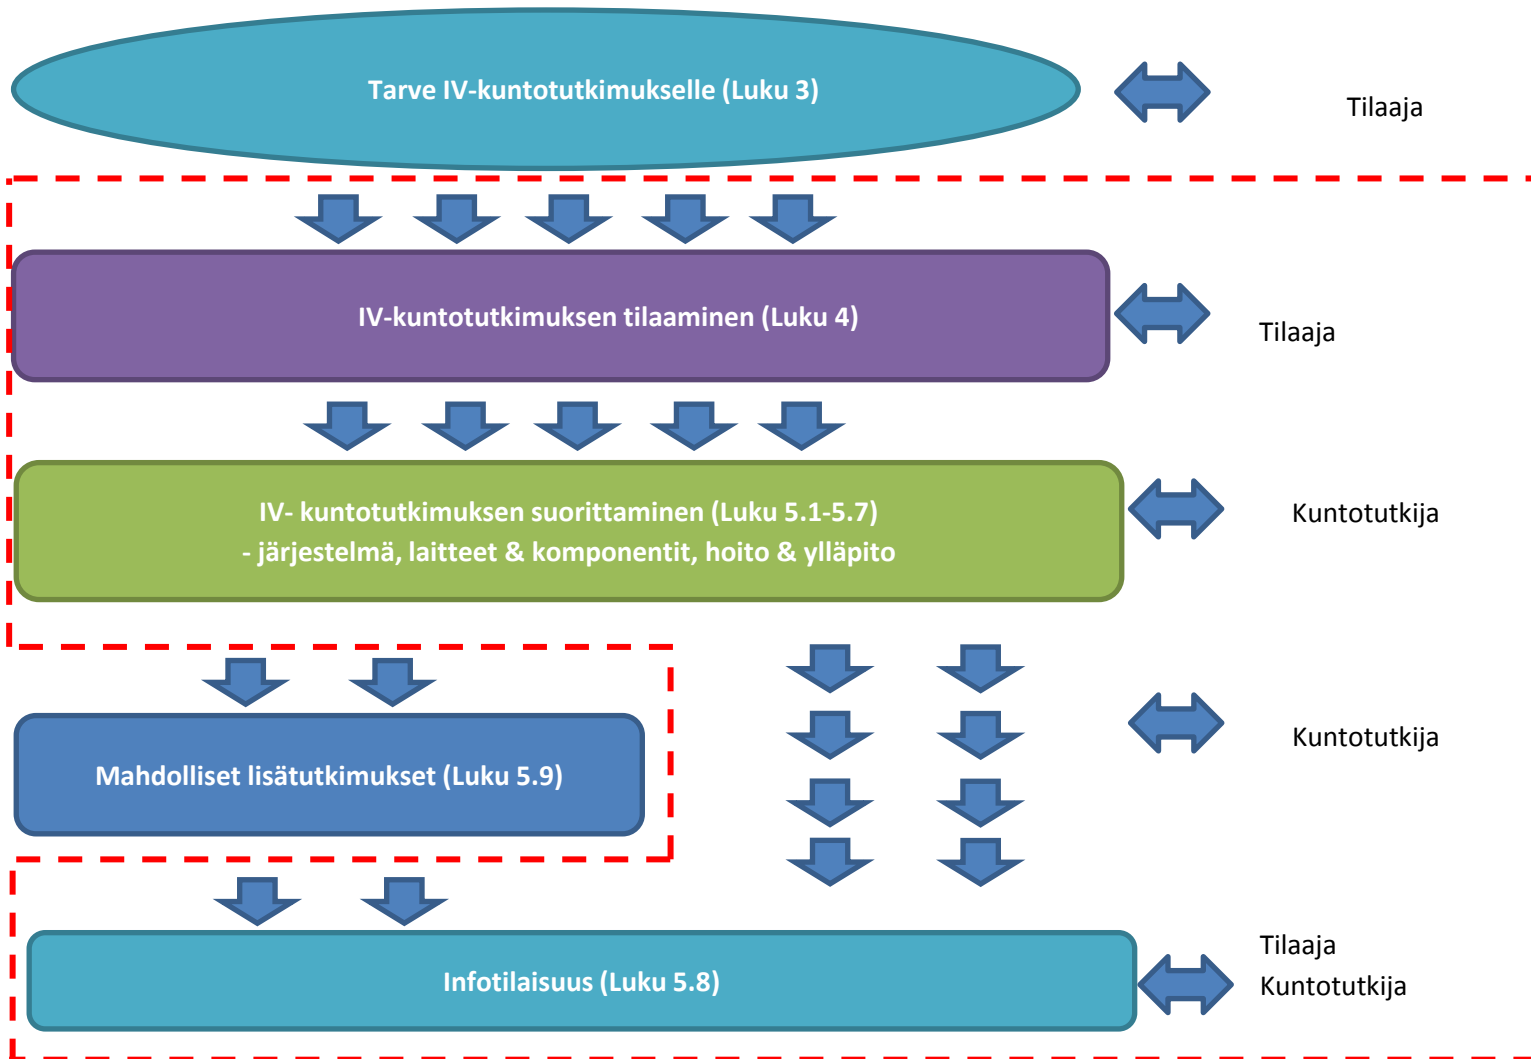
Tarve IV-kuntotutkimukselle (Luku 3)

Tilaaja

IV-kuntotutkimuksen tilaaminen (Luku 4)

Tilaaja

IV- kuntotutkimuksen suorittaminen (Luku 5.1-5.7)
- järjestelmä, laitteet & komponentit, hoito & ylläpito

Kuntotutkija

Mahdolliset lisätutkimukset (Luku 5.9)

Kuntotutkija

Infotilaisuus (Luku 5.8)

Tilaaja
Kuntotutkija